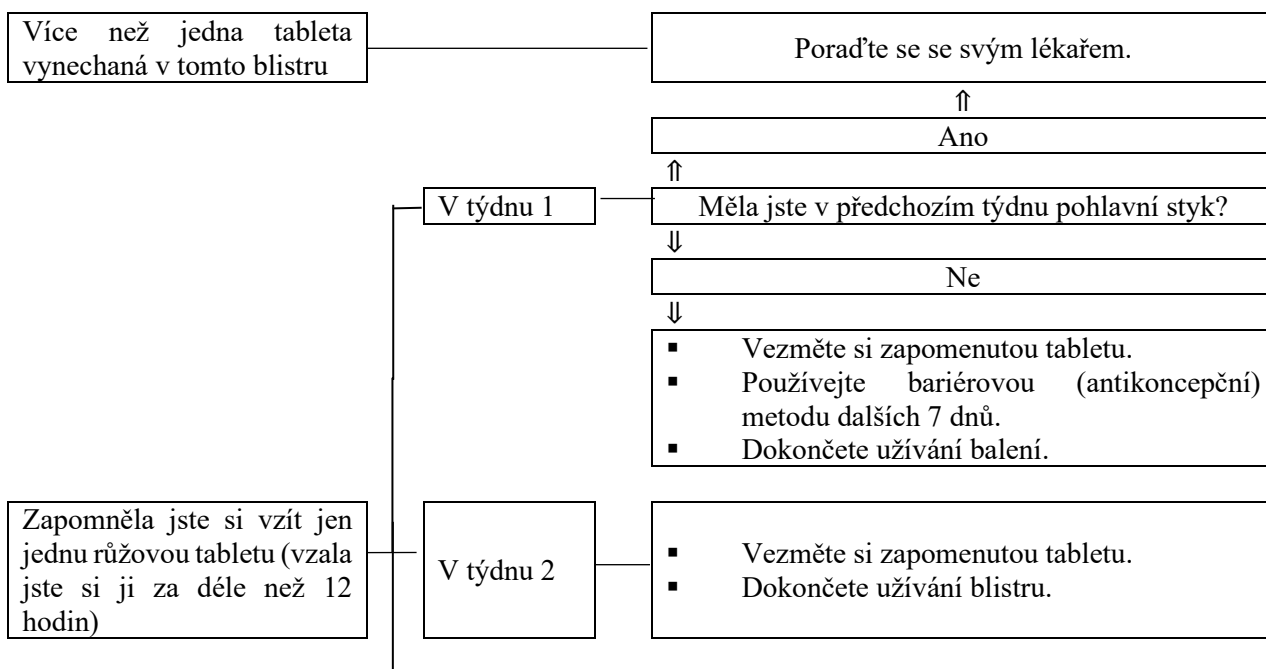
Více než jedna tableta vynechaná v tomto blistru

Poraďte se se svým lékařem.

⇑

Ano

⇑

V týdnu 1

Měla jste v předchozím týdnu pohlavní styk?

⇓

Ne

⇓

- Vezměte si zapomenutou tabletu.
- Používejte bariérovou (antikoncepční) metodu dalších 7 dnů.
- Dokončete užívání balení.

Zapomněla jste si vzít jen jednu růžovou tabletu (vzala jste si ji za déle než 12 hodin)

V týdnu 2

- Vezměte si zapomenutou tabletu.
- Dokončete užívání blistru.